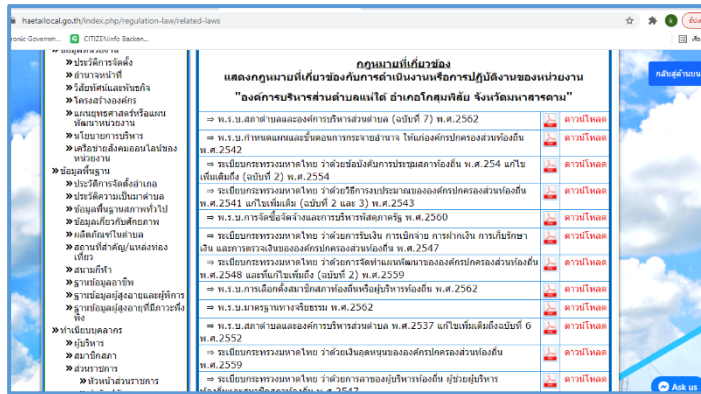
haetailocal.go.th/index.php/regulation-law/related-laws

ronic Governmen... CITIZEN.info Backen...

» ข้อมูลพื้นฐาน
» ประวัติการจัดตั้ง
» อำนาจหน้าที่
» วิสัยทัศน์และพันธกิจ
» โครงสร้างองค์กร
» แผนยุทธศาสตร์หรือแผนพัฒนาหน่วยงาน
» นโยบายการบริหาร
» เครือข่ายสังคมออนไลน์ของหน่วยงาน
» ข้อมูลพื้นฐาน
» ประวัติการจัดตั้งอำเภอ
» ประวัติความเป็นมาตำบล
» ข้อมูลพื้นฐานสภาพทั่วไป
» ข้อมูลเกี่ยวกับศักยภาพ
» ผลิตภัณฑ์ในตำบล
» สถานที่สำคัญ/แหล่งท่องเที่ยว
» สนามกีฬา
» ฐานข้อมูลอาชีพ
» ฐานข้อมูลผู้สูงอายุและผู้พิการ
» ฐานข้อมูลผู้สูงอายุที่มีภาวะพึ่งพิง
» ทำเนียบบุคลากร
» ผู้บริหาร
» สมาชิกสภา
» ส่วนราชการ
» หัวหน้าส่วนราชการ

กฎหมายที่เกี่ยวข้อง
แสดงกฎหมายที่เกี่ยวข้องกับการดำเนินงานหรือการปฏิบัติงานของหน่วยงาน
"องค์การบริหารส่วนตำบลแห่ใต้ อำเภอโกสุมพิสัย จังหวัดมหาสารคาม"

| | |
|---|---|
| ⇒ พ.ร.บ.สภาตำบลและองค์การบริหารส่วนตำบล (ฉบับที่ 7) พ.ศ.2562 | ดาวน์โหลด |
| ⇒ พ.ร.บ.กำหนดแผนและขั้นตอนการกระจายอำนาจ ให้แก่องค์กรปกครองส่วนท้องถิ่น พ.ศ.2542 | ดาวน์โหลด |
| ⇒ ระเบียบกระทรวงมหาดไทย ว่าด้วยข้อบังคับการประชุมสภาท้องถิ่น พ.ศ.254 แก้ไขเพิ่มเติมถึง (ฉบับที่ 2) พ.ศ.2554 | ดาวน์โหลด |
| ⇒ ระเบียบกระทรวงมหาดไทย ว่าด้วยวิธีการงบประมาณขององค์กรปกครองส่วนท้องถิ่น พ.ศ.2541 แก้ไขเพิ่มเติม (ฉบับที่ 2 และ 3) พ.ศ.2543 | ดาวน์โหลด |
| ⇒ พ.ร.บ.การจัดซื้อจัดจ้างและการบริหารพัสดุภาครัฐ พ.ศ.2560 | ดาวน์โหลด |
| ⇒ ระเบียบกระทรวงมหาดไทย ว่าด้วยการรับเงิน การเบิกจ่าย การฝากเงิน การเก็บรักษาเงิน และการตรวจเงินขององค์กรปกครองส่วนท้องถิ่น พ.ศ.2547 | ดาวน์โหลด |
| ⇒ ระเบียบกระทรวงมหาดไทย ว่าด้วยการจัดทำแผนพัฒนาขององค์กรปกครองส่วนท้องถิ่น พ.ศ.2548 และที่แก้ไขเพิ่มเติม (ฉบับที่ 2) พ.ศ.2559 | ดาวน์โหลด |
| ⇒ พ.ร.บ.การเลือกตั้งสมาชิกสภาท้องถิ่นหรือผู้บริหารท้องถิ่น พ.ศ.2562 | ดาวน์โหลด |
| ⇒ พ.ร.บ.มาตรฐานทางจริยธรรม พ.ศ.2562 | ดาวน์โหลด |
| ⇒ พ.ร.บ.สภาตำบลและองค์การบริหารส่วนตำบล พ.ศ.2537 แก้ไขเพิ่มเติมถึงฉบับที่ 6 พ.ศ.2552 | ดาวน์โหลด |
| ⇒ ระเบียบกระทรวงมหาดไทย ว่าด้วยเงินอุดหนุนขององค์กรปกครองส่วนท้องถิ่น พ.ศ.2559 | ดาวน์โหลด |
| ⇒ ระเบียบกระทรวงมหาดไทย ว่าด้วยการลาของผู้บริหารท้องถิ่น ผู้ช่วยผู้บริหาร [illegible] พ.ศ.2547 | ดาวน์โหลด |

กลับสู่ด้านบน
Ask us